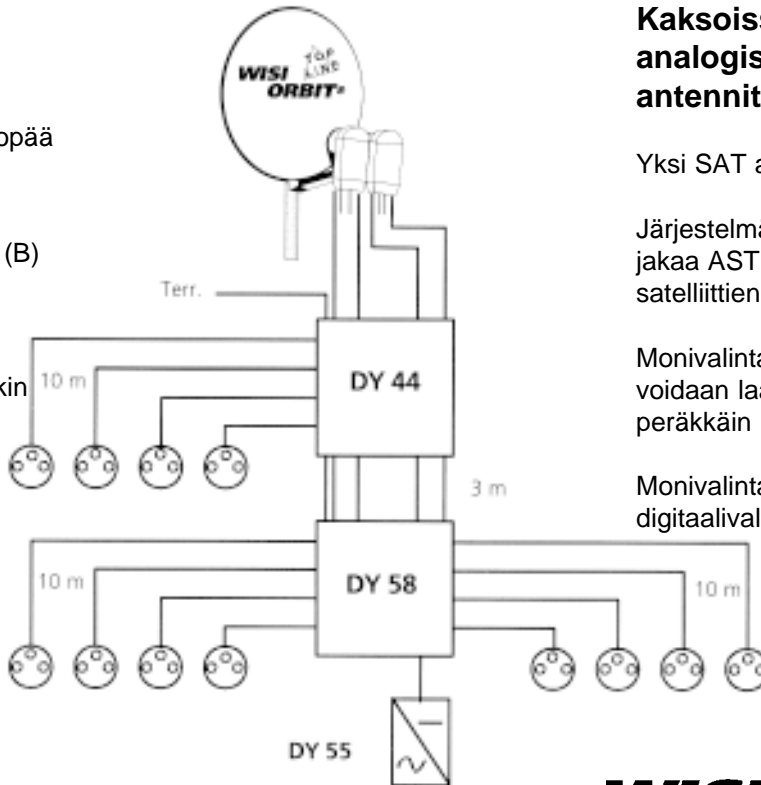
opää

(B)

kin

WISI ORBIT TOP LINE

Terr.

10 m

DY 44

3 m

10 m

DY 58

10 m

DY 55

Kaksois
analogis
antennit

Yksi SAT a

Järjestelmä
jakaa AST
satelliittien

Monivalinta
voidaan la
peräkkäin

Monivalinta
digitaalival

WISI